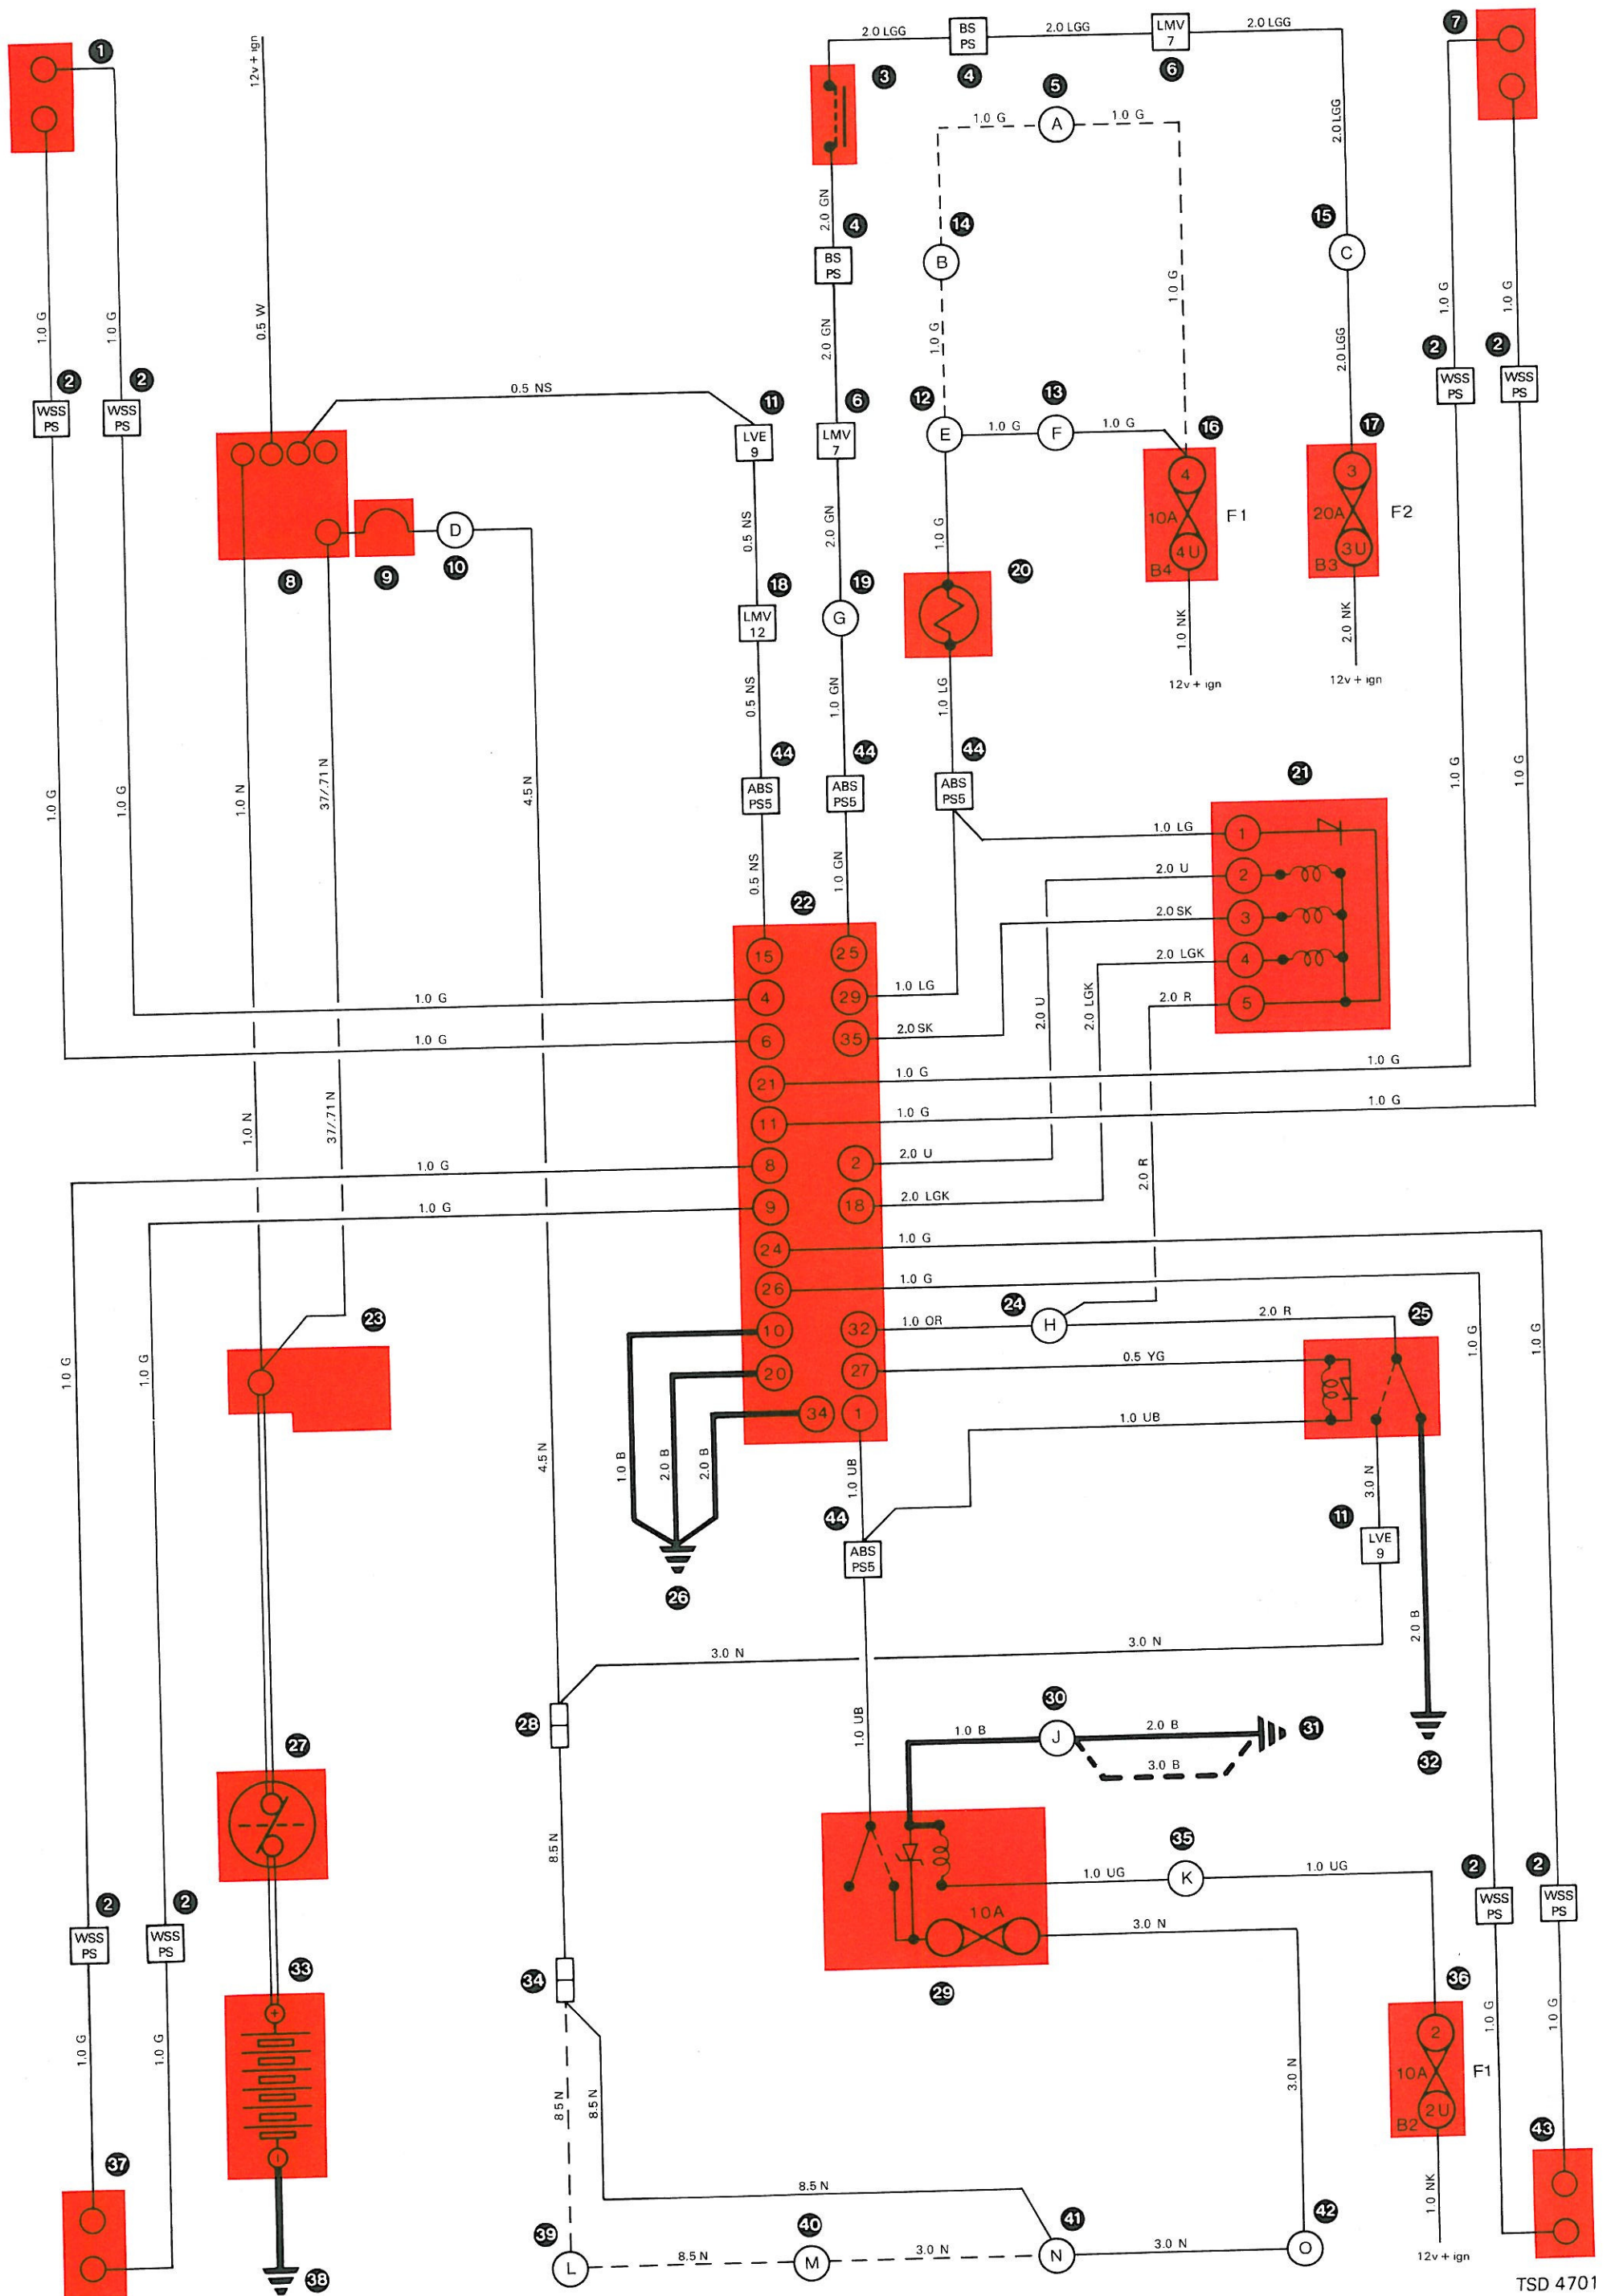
1
2.0 LGG
BS PS
2.0 LGG
LMV 7
2.0 LGG
7
12v + ign
3
4
6
5
1.0 G
A
1.0 G
2.0 GN
4
BS PS
14
B
15
C
2.0 LGG
1.0 G
1.0 G
0.5 W
1.0 G
1.0 G
1.0 G
2
2
WSS PS
WSS PS
0.5 NS
11
LVE 9
2.0 GN
6
LMV 7
12
E
1.0 G
13
F
1.0 G
16
2.0 LGG
17
2
2
WSS PS
WSS PS
D
10
8
9
0.5 NS
18
LMV 12
2.0 GN
19
G
1.0 G
20
4
10A
4U
B4
F1
3
20A
3U
B3
F2
1.0 NK
12v + ign
2.0 NK
12v + ign
0.5 NS
1.0 GN
1.0 LG
44
44
44
ABS PS5
ABS PS5
ABS PS5
21
1.0 G
1.0 G
1.0 N
37/71 N
4.5 N
0.5 NS
1.0 GN
1.0 LG
1
2.0 U
2
2.0 SK
3
2.0 LGK
4
2.0 R
5
22
15
25
1.0 G
4
29
1.0 LG
1.0 G
6
35
2.0 SK
2.0 U
2.0 LGK
21
1.0 G
1.0 G
11
1.0 G
1.0 G
1.0 N
37/71 N
1.0 G
8
2
2.0 U
1.0 G
9
18
2.0 LGK
2.0 R
24
1.0 G
26
1.0 G
23
24
H
32
1.0 OR
2.0 R
25
27
0.5 YG
1.0 G
1.0 G
1.0 G
1.0 G
10
20
34
1
1.0 UB
1.0 B
2.0 B
2.0 B
4.5 N
1.0 UB
44
ABS PS5
26
3.0 N
11
LVE 9
2.0 B
3.0 N
3.0 N
28
30
1.0 B
J
2.0 B
31
3.0 B
32
1.0 UB
27
35
1.0 UG
K
1.0 UG
8.5 N
10A
3.0 N
2
2
WSS PS
WSS PS
2
2
WSS PS
WSS PS
29
36
33
34
2
10A
2U
B2
F1
1.0 G
1.0 G
1.0 G
1.0 G
8.5 N
8.5 N
3.0 N
37
8.5 N
43
39
40
41
42
1.0 NK
L
8.5 N
M
3.0 N
N
3.0 N
O
12v + ign
38
TSD 4701